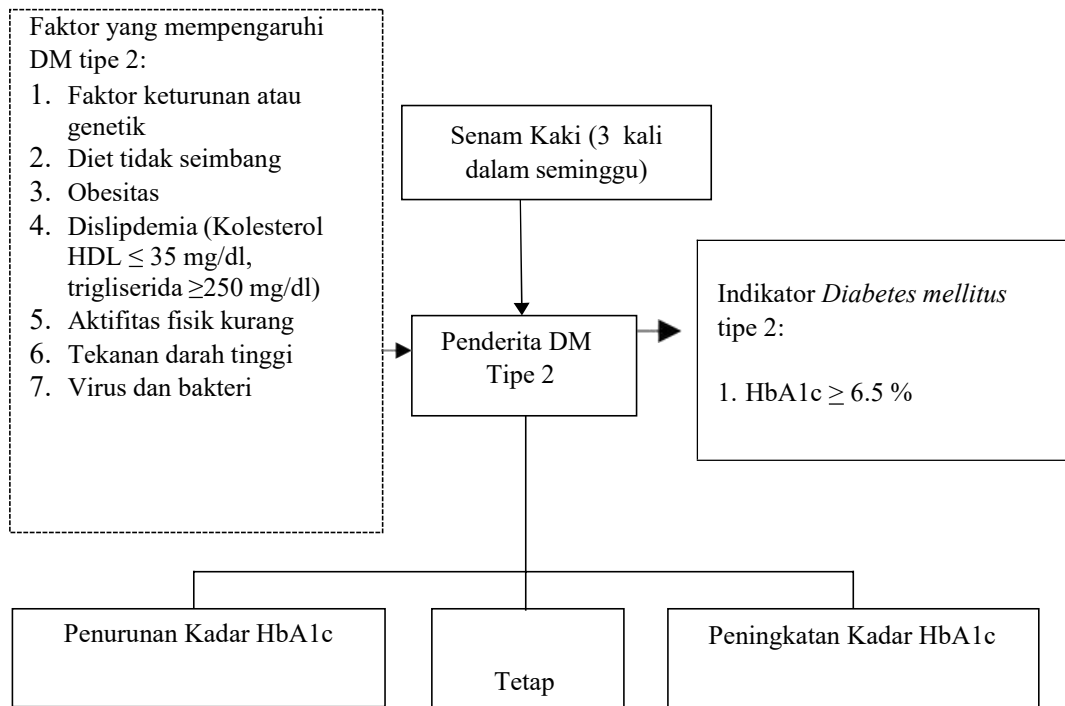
Faktor yang mempengaruhi DM tipe 2:

1. Faktor keturunan atau genetik
2. Diet tidak seimbang
3. Obesitas
4. Dislipdemia (Kolesterol HDL $\leq$ 35 mg/dl, trigliserida $\geq$250 mg/dl)
5. Aktifitas fisik kurang
6. Tekanan darah tinggi
7. Virus dan bakteri

Senam Kaki (3 kali dalam seminggu)

Penderita DM Tipe 2

Indikator *Diabetes mellitus* tipe 2:

1. HbA1c $\geq$ 6.5 %

Penurunan Kadar HbA1c

Tetap

Peningkatan Kadar HbA1c